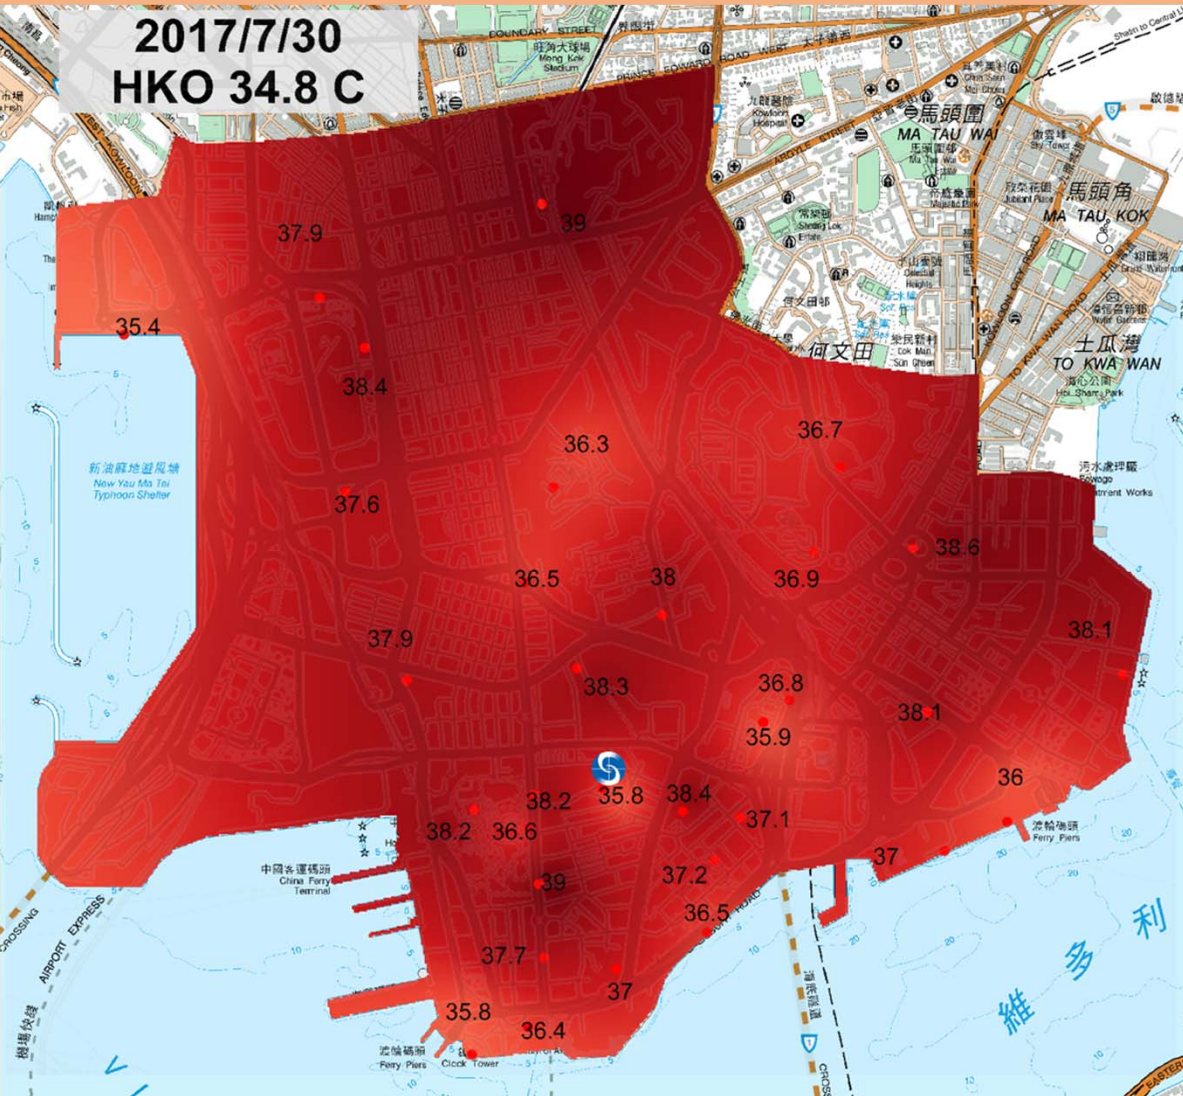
2017/7/30
HKO 34.8 C

BOUNDARY STREET
界限街
旺角大球場 Mong Kok Stadium
PRINCE EDWARD ROAD WEST
太子道西
九龍醫院 Kowloon Hospital
馬頭圍 MA TAU WAI
ARGYLE STREET
馬頭角 MA TAU KOK
土瓜灣 TO KWA WAN
何文田
Shatin to Central Link
啟德

37.9
39
35.4
38.4
36.3
36.7
新油麻地避風塘 New Yau Ma Tei Typhoon Shelter
37.6
38.6
36.5
38
36.9
37.9
38.1
38.3
36.8
38.1
35.9
36
38.2
35.8
38.4
37.1
38.2
36.6
37
中國客運碼頭 China Ferry Terminal
39
37.2
36.5
37.7
37
35.8
36.4
渡輪碼頭 Ferry Piers
Clock Tower
渡輪碼頭 Ferry Piers
維多利
AIRPORT EXPRESS
機場快綫
海底隧道
CROSSING
EASTERN